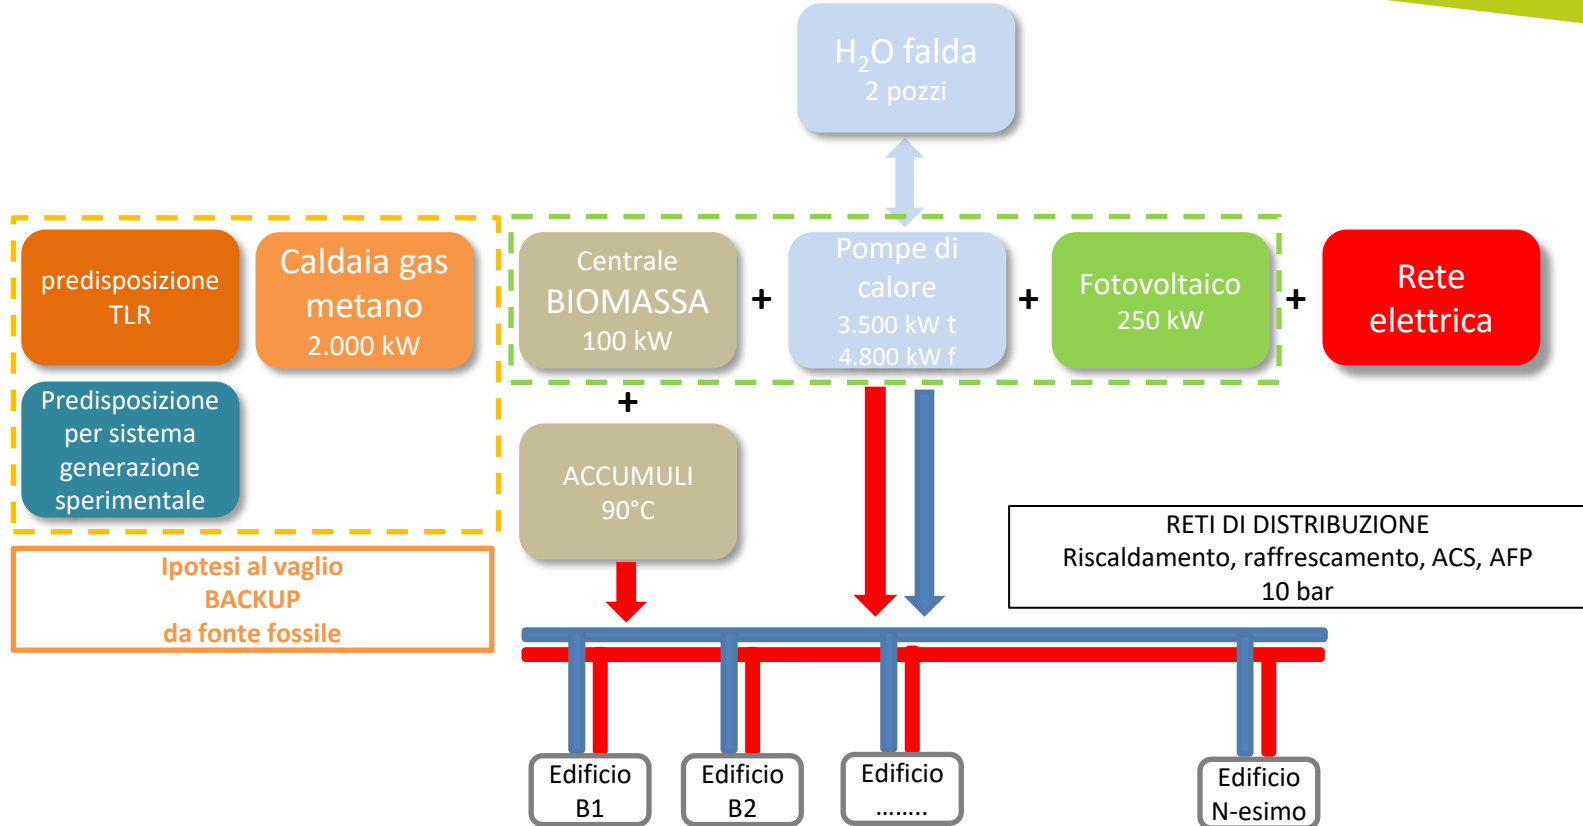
$H_2O$ falda
2 pozzi

predisposizione TLR

Caldaia gas metano
2.000 kW

Predisposizione per sistema generazione sperimentale

Ipotesi al vaglio
BACKUP
da fonte fossile

Centrale
BIOMASSA
100 kW

+

Pompe di calore
3.500 kW t
4.800 kW f

+

Fotovoltaico
250 kW

+

Rete elettrica

+

ACCUMULI
90°C

RETI DI DISTRIBUZIONE
Riscaldamento, raffrescamento, ACS, AFP
10 bar

Edificio
B1

Edificio
B2

Edificio
........

Edificio
N-esimo